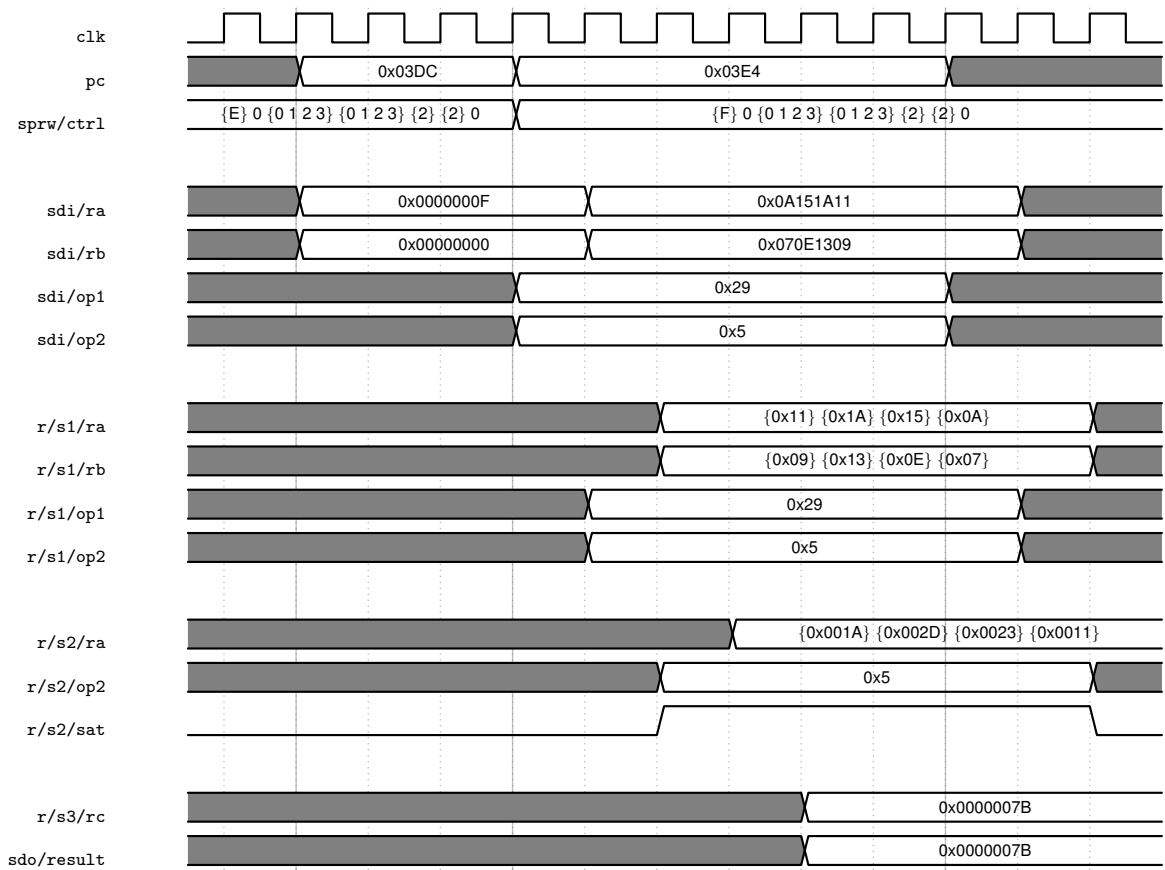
clk

pc
0x03DC
0x03E4

sprw/ctrl
{E} 0 {0 1 2 3} {0 1 2 3} {2} {2} 0
{F} 0 {0 1 2 3} {0 1 2 3} {2} {2} 0

sdi/ra
0x0000000F
0x0A151A11

sdi/rb
0x00000000
0x070E1309

sdi/op1
0x29

sdi/op2
0x5

r/s1/ra
{0x11} {0x1A} {0x15} {0x0A}

r/s1/rb
{0x09} {0x13} {0x0E} {0x07}

r/s1/op1
0x29

r/s1/op2
0x5

r/s2/ra
{0x001A} {0x002D} {0x0023} {0x0011}

r/s2/op2
0x5

r/s2/sat

r/s3/rc
0x0000007B

sdo/result
0x0000007B